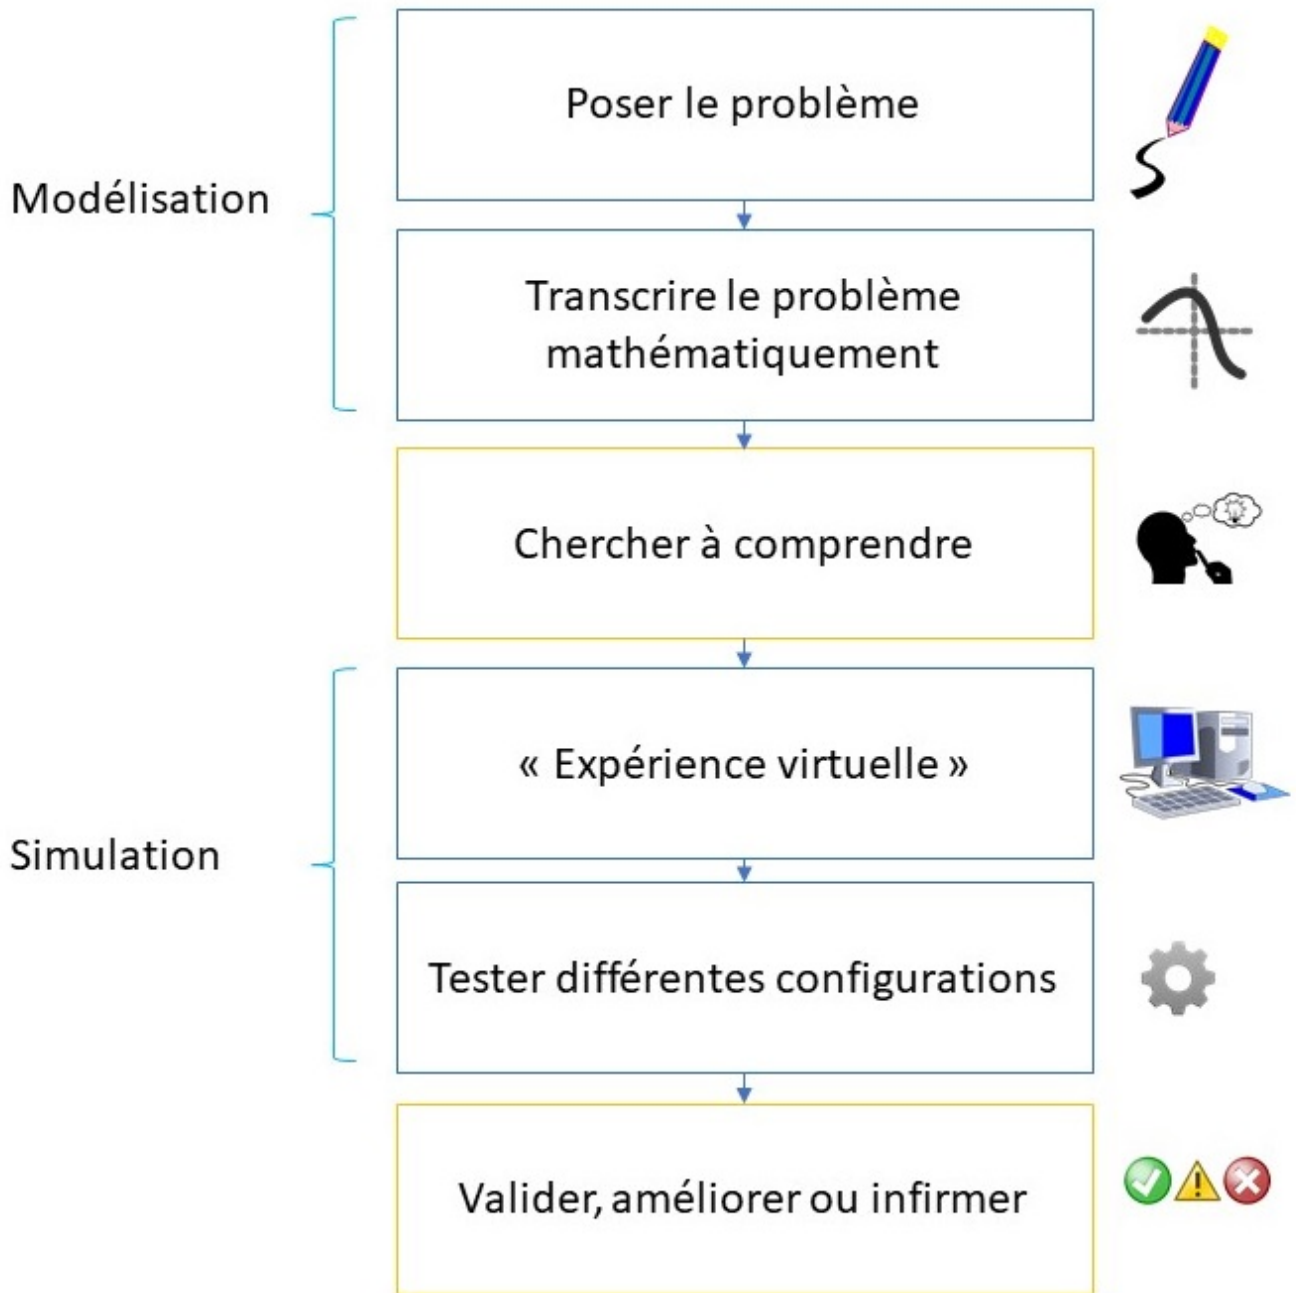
Modélisation

Poser le problème

Transcrire le problème mathématiquement

Chercher à comprendre

Simulation

« Expérience virtuelle »

Tester différentes configurations

Valider, améliorer ou infirmer